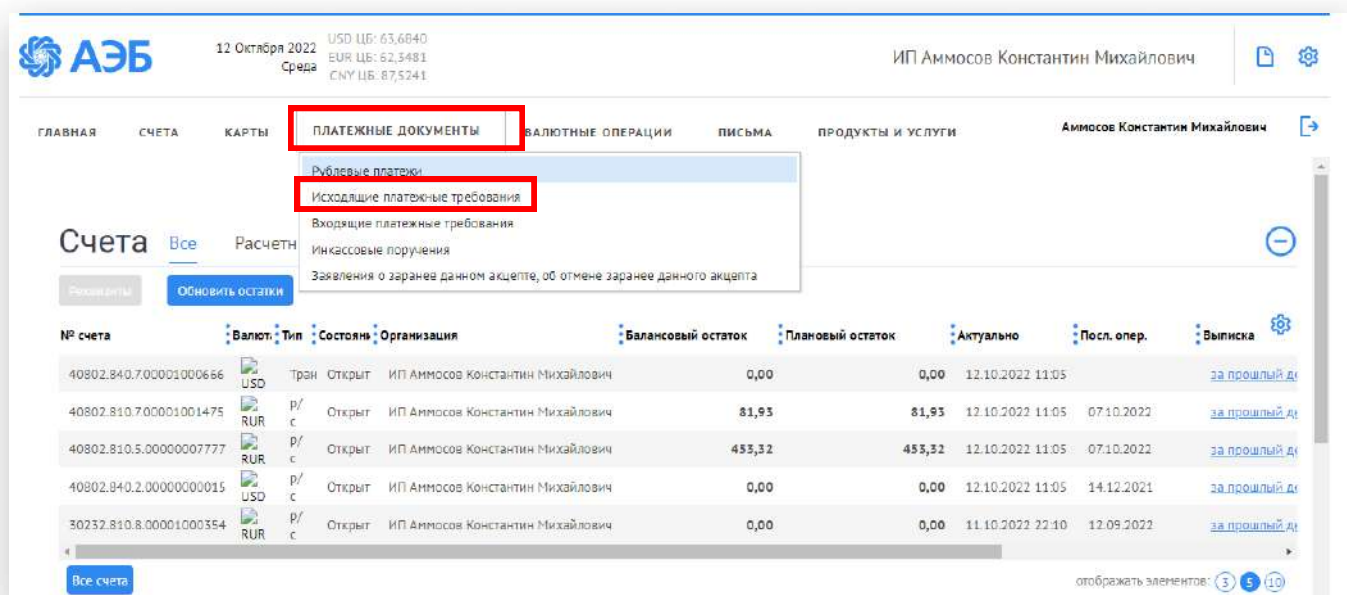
АЭБ

12 Октября 2022 Среда

USD ЦБ: 63,6840
EUR ЦБ: 62,3481
CNY ЦБ: 87,5241

ИП Аммосов Константин Михайлович

ГЛАВНАЯ СЧЕТА КАРТЫ ПЛАТЕЖНЫЕ ДОКУМЕНТЫ ВАЛЮТНЫЕ ОПЕРАЦИИ ПИСЬМА ПРОДУКТЫ И УСЛУГИ

Аммосов Константин Михайлович

Рублевые платежи
Исходящие платежные требования
Входящие платежные требования
Инкассовые поручения
Заявления о заранее данном акцепте, об отмене заранее данного акцепта

Счета Все Расчетн

Реквизиты Обновить остатки

| № счета | Валют. | Тип | Состоян | Организация | Балансовый остаток | Плановый остаток | Актуально | Посл. опер. | Выписка |
|---|---|---|---|---|---|---|---|---|---|
| 40802.840.7.00001000666 | USD | Тран | Открыт | ИП Аммосов Константин Михайлович | 0,00 | 0,00 | 12.10.2022 11:05 | | за прошлый д |
| 40802.810.7.00001001475 | RUR | р/с | Открыт | ИП Аммосов Константин Михайлович | 81,93 | 81,93 | 12.10.2022 11:05 | 07.10.2022 | за прошлый д |
| 40802.810.5.00000007777 | RUR | р/с | Открыт | ИП Аммосов Константин Михайлович | 453,32 | 453,32 | 12.10.2022 11:05 | 07.10.2022 | за прошлый д |
| 40802.840.2.00000000015 | USD | р/с | Открыт | ИП Аммосов Константин Михайлович | 0,00 | 0,00 | 12.10.2022 11:05 | 14.12.2021 | за прошлый д |
| 30232.810.8.00001000354 | RUR | р/с | Открыт | ИП Аммосов Константин Михайлович | 0,00 | 0,00 | 11.10.2022 22:10 | 12.09.2022 | за прошлый д |

Все счета

отображать элементов: 3 5 10